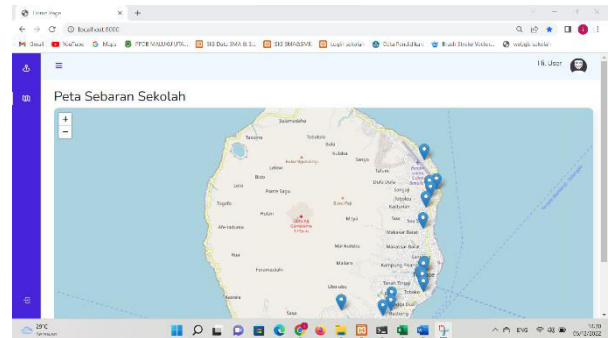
Home Page
localhost:8000
Gmail YouTube Maps PPDB MALUKU UTA... SIG Data SMA di S... SIG SMA&SMK Login sekolah Data Pendidikan Buat Sticker Weba... webgis sekolah
Hi, User
Peta Sebaran Sekolah
+
−
Jailolo
Tobelo
Sidangoli
Soasio
Tidore
Ternate
Galela
Sahu
Ibu
Loloda
Kao
Malifut
Tobelo Selatan
Ternate Utara
29°C
ENG
10:10
05/12/2022